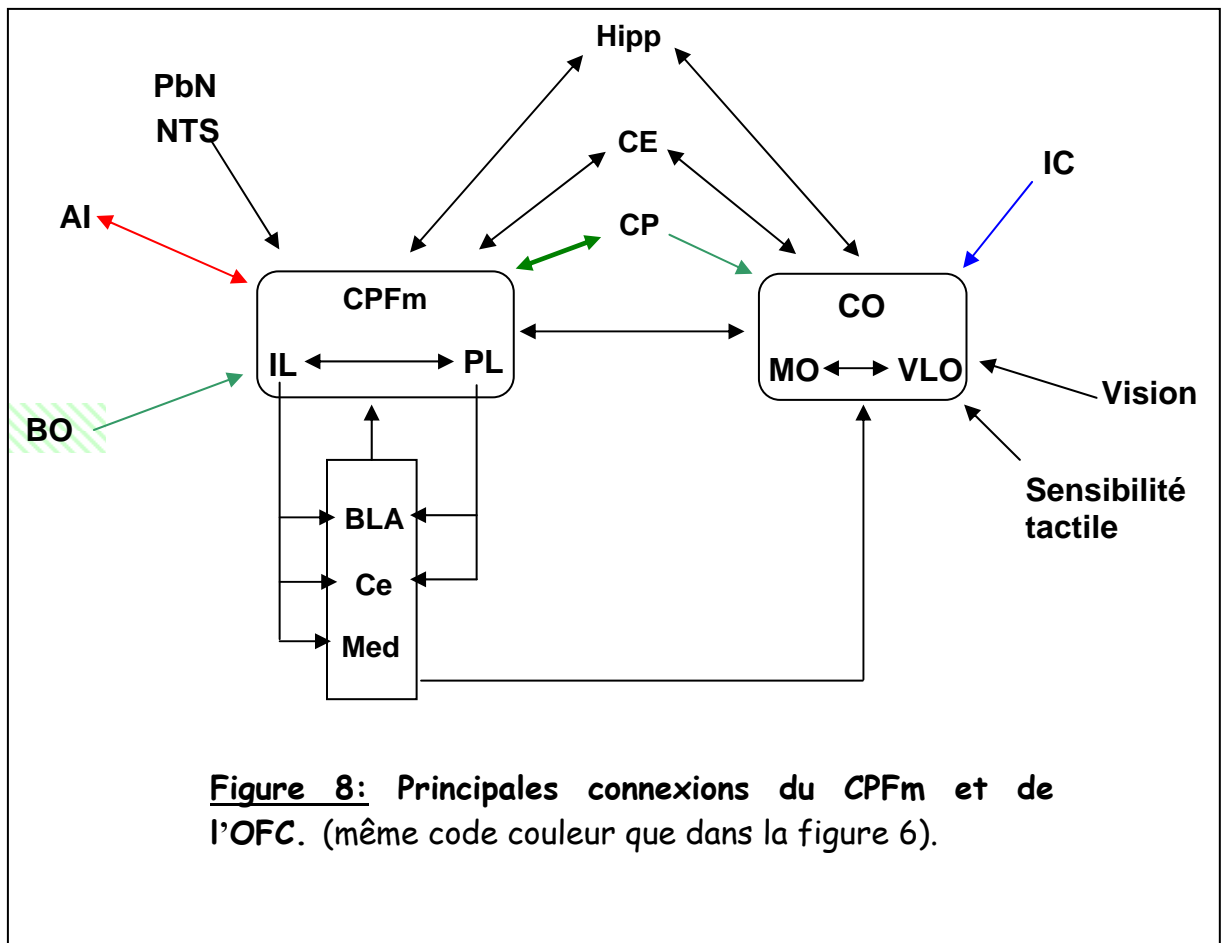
Hipp

PbN
NTS

CE

IC

AI

CP

CPFm

CO

IL

PL

MO

VLO

Vision

BO

Sensibilité tactile

BLA

Ce

Med

Figure 8: Principales connexions du CPFm et de l'OFC. (même code couleur que dans la figure 6).